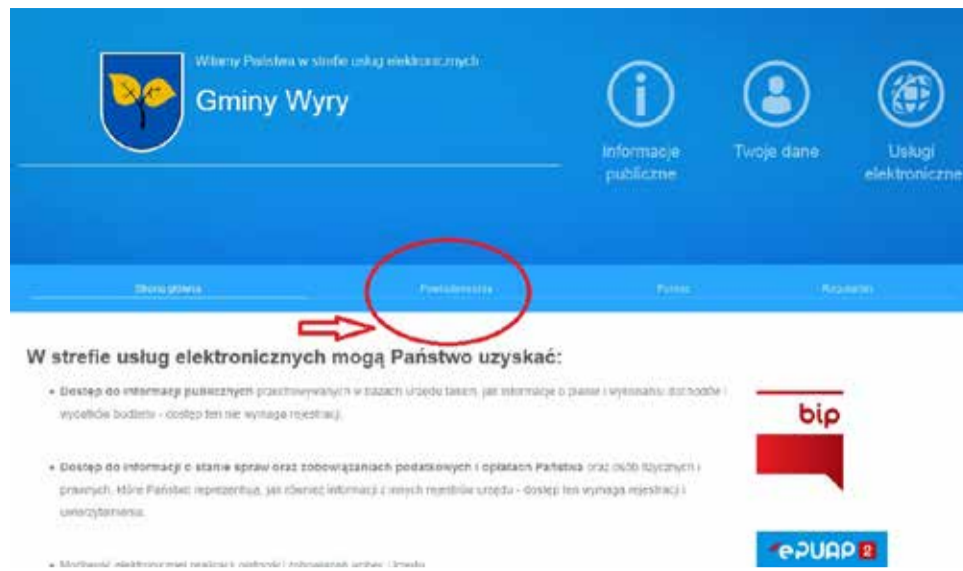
Witamy Państwa w strefie usług elektronicznych

Gminy Wyry

Informacje publiczne

Twoje dane

Usługi elektroniczne

Strona główna

Powiadomienia

Pomoc

Rejestracja

W strefie usług elektronicznych mogą Państwo uzyskać:

• Dostęp do informacji publicznych przechowywanych w bazach Urzędu takich, jak informacje o planie i wykonaniu dochodów i wydatków budżetu - dostęp ten nie wymaga rejestracji.

• Dostęp do informacji o stanie spraw oraz zobowiązaniach podatkowych i opłatach Państwa oraz osób fizycznych i prawnych, które Państwo reprezentują, jak również informacji z innych rejestrów urzędu - dostęp ten wymaga rejestracji i uwierzytelnienia.

• Możliwość elektronicznej realizacji płatności i zobowiązań wobec Urzędu.

bip

ePUAP 2